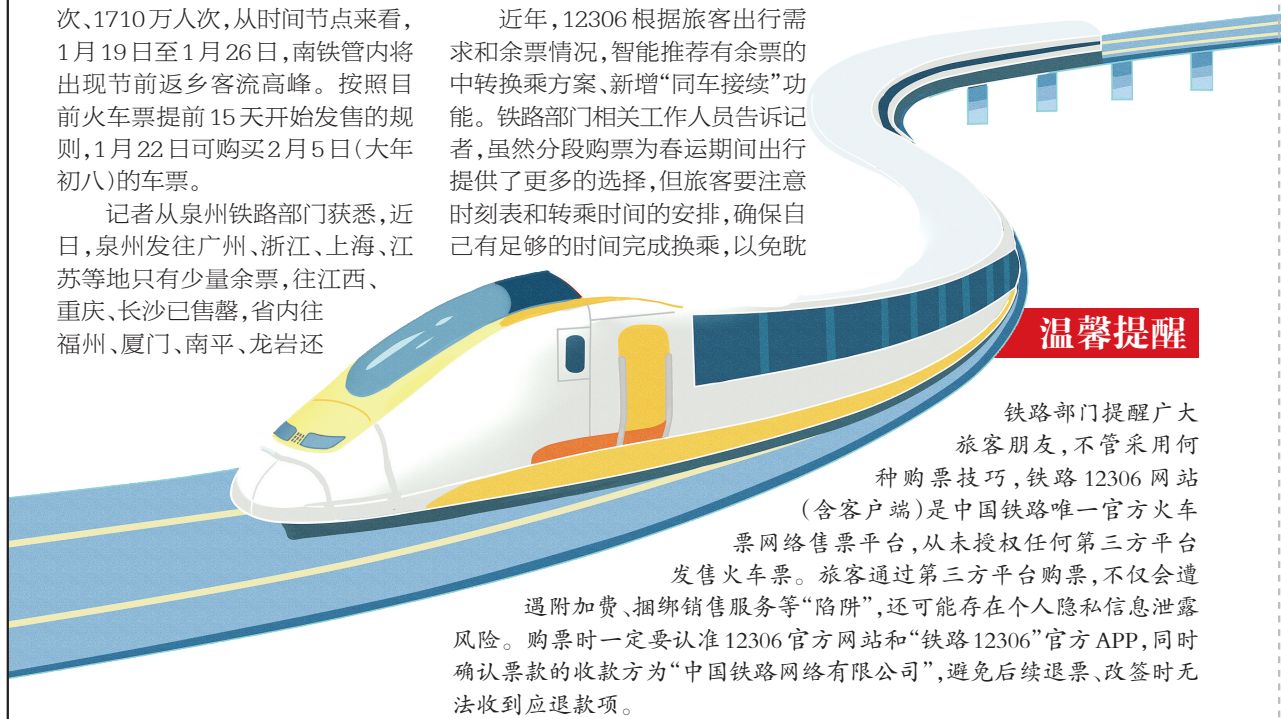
次、1710万人次，从时间节点来看，1月19日至1月26日，南铁管内将出现节前返乡客流高峰。按照目前火车票提前15天开始发售的规则，1月22日可购买2月5日（大年初八）的车票。

记者从泉州铁路部门获悉，近日，泉州发往广州、浙江、上海、江苏等地只有少量余票，往江西、重庆、长沙已售罄，省内往福州、厦门、南平、龙岩还

近年，12306根据旅客出行需求和余票情况，智能推荐有余票的中转换乘方案、新增"同车接续"功能。铁路部门相关工作人员告诉记者，虽然分段购票为春运期间出行提供了更多的选择，但旅客要注意时刻表和转乘时间的安排，确保自己有足够的时间完成换乘，以免耽

温馨提醒

铁路部门提醒广大旅客朋友，不管采用何种购票技巧，铁路12306网站（含客户端）是中国铁路唯一官方火车票网络售票平台，从未授权任何第三方平台发售火车票。旅客通过第三方平台购票，不仅会遭遇附加费、捆绑销售服务等"陷阱"，还可能存在个人隐私信息泄露风险。购票时一定要认准12306官方网站和"铁路12306"官方APP，同时确认票款的收款方为"中国铁路网络有限公司"，避免后续退票、改签时无法收到应退款项。